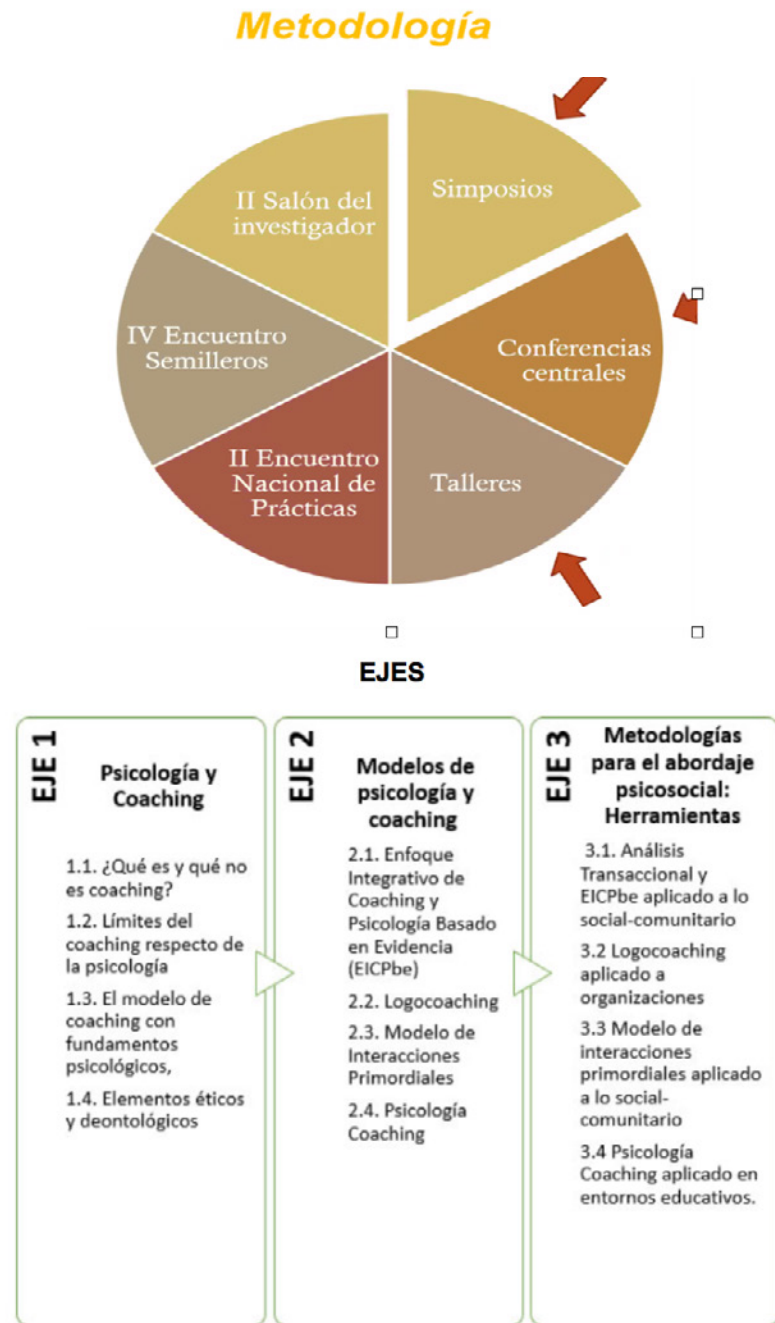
Metodología

Simposios

Conferencias centrales

Talleres

II Encuentro Nacional de Prácticas

IV Encuentro Semilleros

II Salón del investigador

EJES

EJE 1

Psicología y Coaching

1.1. ¿Qué es y qué no es coaching?

1.2. Límites del coaching respecto de la psicología

1.3. El modelo de coaching con fundamentos psicológicos,

1.4. Elementos éticos y deontológicos

EJE 2

Modelos de psicología y coaching

2.1. Enfoque Integrativo de Coaching y Psicología Basado en Evidencia (EICPbe)

2.2. Logocoaching

2.3. Modelo de Interacciones Primordiales

2.4. Psicología Coaching

EJE 3

Metodologías para el abordaje psicosocial: Herramientas

3.1. Análisis Transaccional y EICPbe aplicado a lo social-comunitario

3.2 Logocoaching aplicado a organizaciones

3.3 Modelo de interacciones primordiales aplicado a lo social-comunitario

3.4 Psicología Coaching aplicado en entornos educativos.